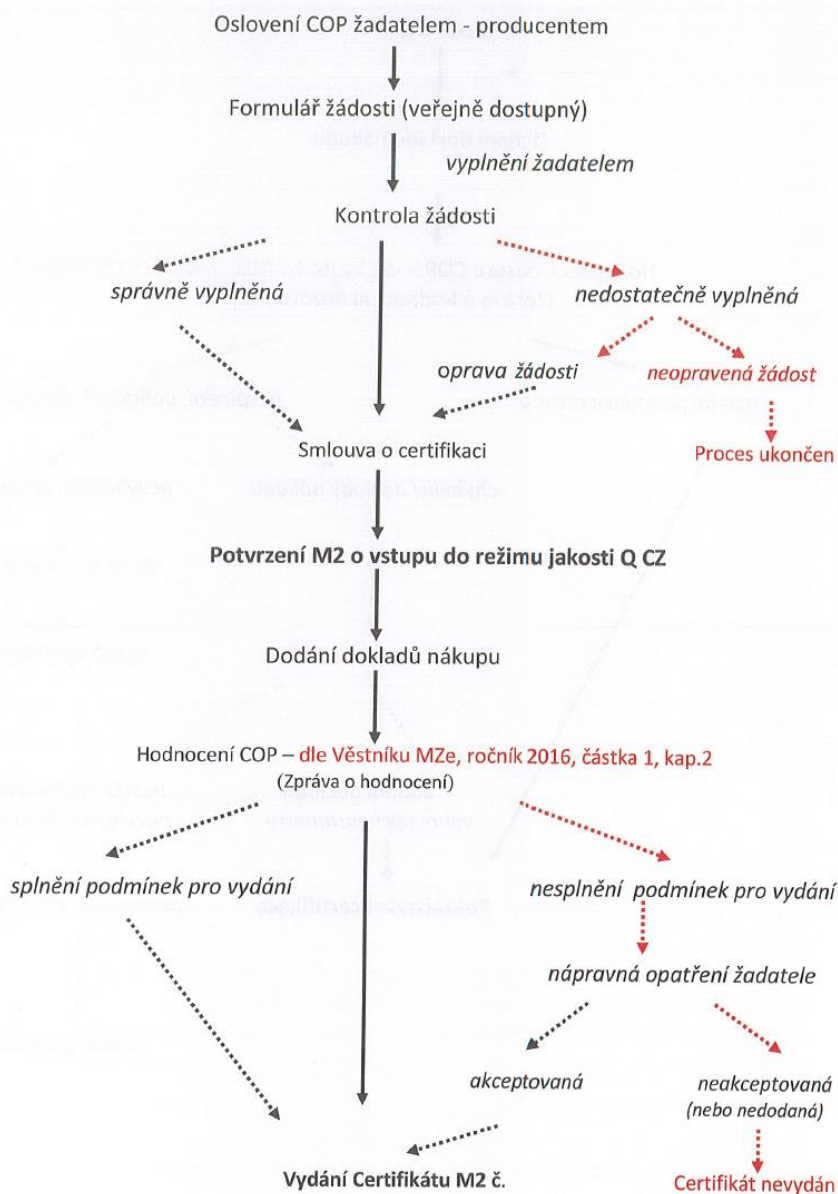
Oslovení COP žadatelem - producentem

Formulář žádosti (veřejně dostupný)

vyplnění žadatelem

Kontrola žádosti

správně vyplněná

nedostatečně vyplněná

oprava žádosti

neopravená žádost

Proces ukončen

Smlouva o certifikaci

Potvrzení M2 o vstupu do režimu jakosti Q CZ

Dodání dokladů nákupu

Hodnocení COP – dle Věstníku MZe, ročník 2016, částka 1, kap.2
(Zpráva o hodnocení)

splnění podmínek pro vydání

nesplnění podmínek pro vydání

nápravná opatření žadatele

akceptovaná

neakceptovaná
(nebo nedodaná)

Vydání Certifikátu M2 č.

Certifikát nevydán